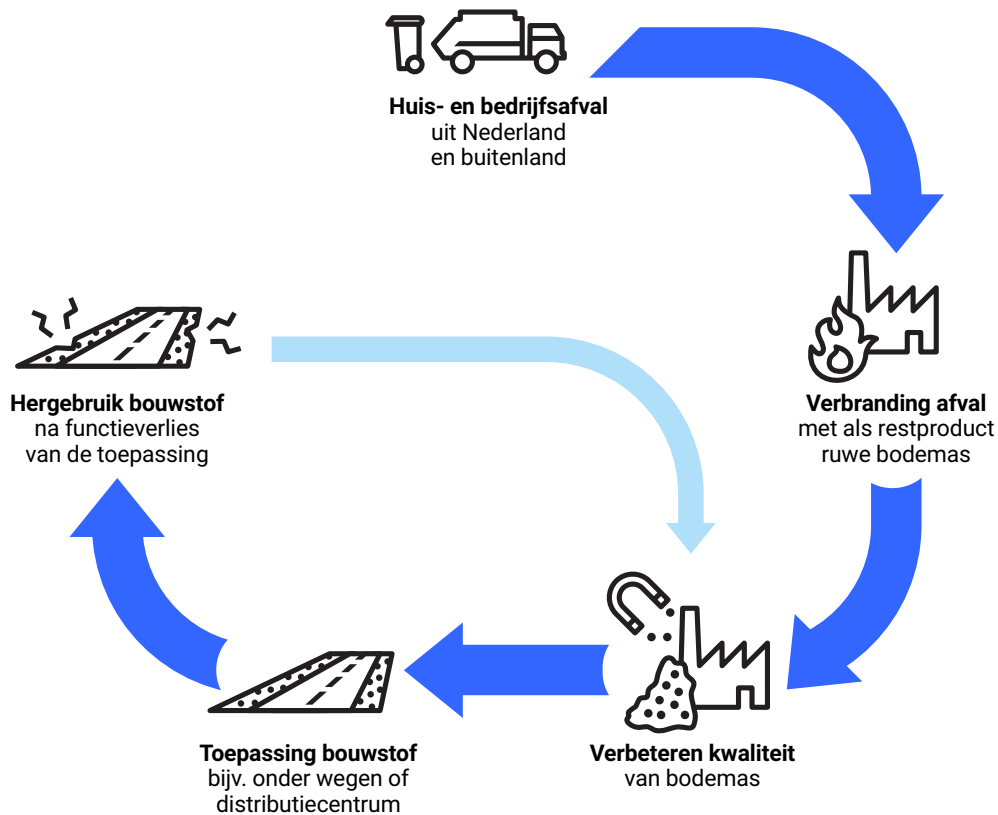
**Huis- en bedrijfsafval**
uit Nederland
en buitenland

**Verbranding afval**
met als restproduct
ruwe bodemas

**Verbeteren kwaliteit**
van bodemas

**Toepassing bouwstof**
bijv. onder wegen of
distributiecentrum

**Hergebruik bouwstof**
na functieverlies
van de toepassing